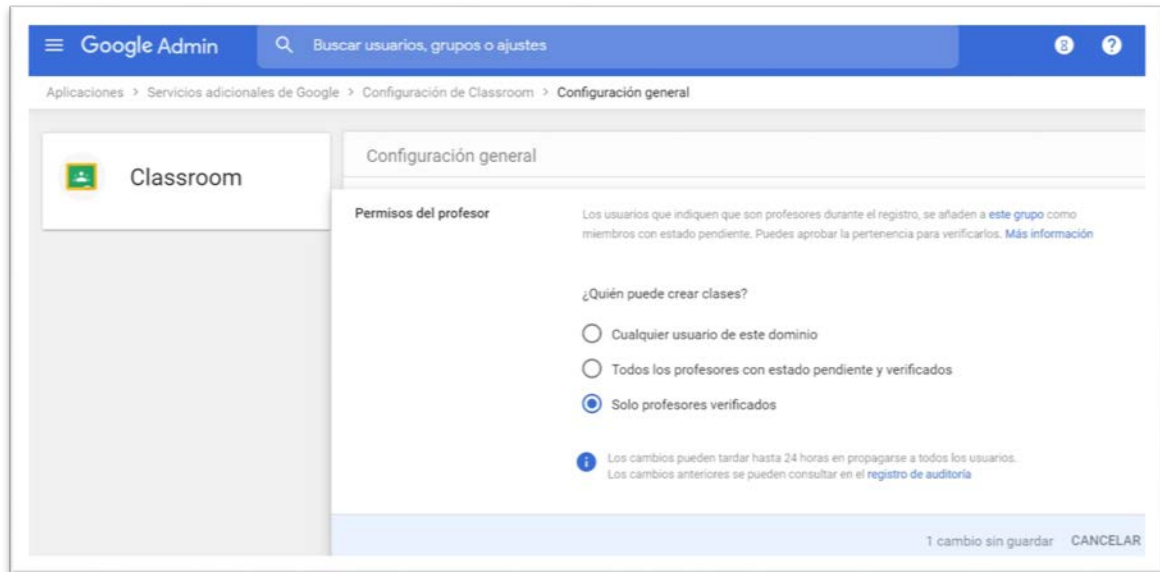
Google Admin

Buscar usuarios, grupos o ajustes

8

?

Aplicaciones > Servicios adicionales de Google > Configuración de Classroom > Configuración general

Classroom

Configuración general

Permisos del profesor

Los usuarios que indiquen que son profesores durante el registro, se añaden a este grupo como miembros con estado pendiente. Puedes aprobar la pertenencia para verificarlos. Más información

¿Quién puede crear clases?

Cualquier usuario de este dominio

Todos los profesores con estado pendiente y verificados

Solo profesores verificados

Los cambios pueden tardar hasta 24 horas en propagarse a todos los usuarios. Los cambios anteriores se pueden consultar en el registro de auditoría

1 cambio sin guardar CANCELAR